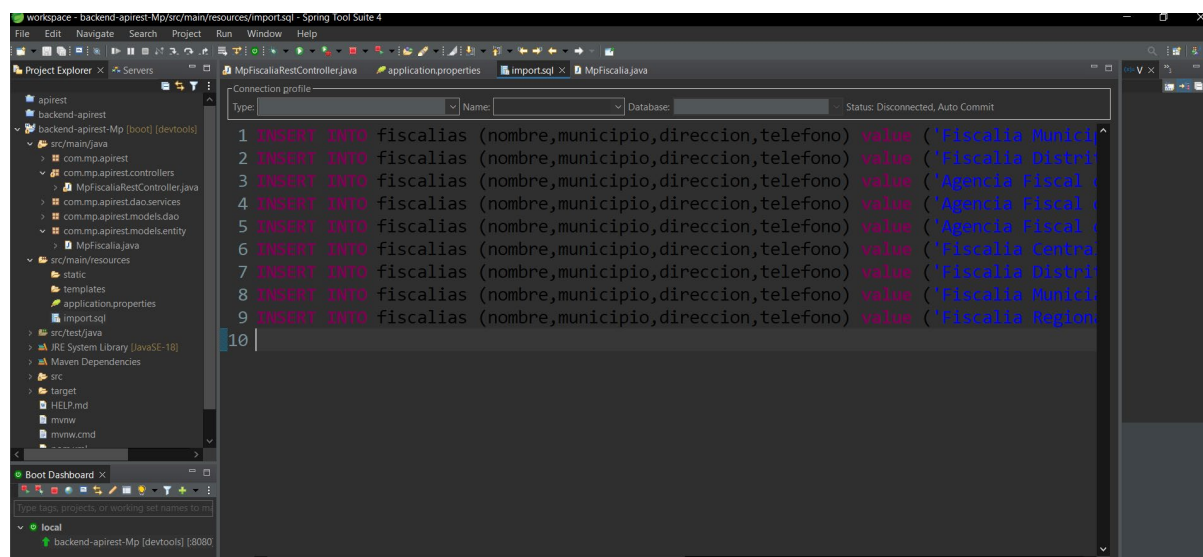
workspace - backend-apirest-Mp/src/main/resources/import.sql - Spring Tool Suite 4

File Edit Navigate Search Project Run Window Help

Project Explorer × Servers

apirest
backend-apirest
backend-apirest-Mp [boot] [devtools]
src/main/java
com.mp.apirest
com.mp.apirest.controllers
MpFiscaliaRestController.java
com.mp.apirest.dao.services
com.mp.apirest.models.dao
com.mp.apirest.models.entity
MpFiscalia.java
src/main/resources
static
templates
application.properties
import.sql
src/test/java
JRE System Library [JavaSE-18]
Maven Dependencies
src
target
HELP.md
mvnw
mvnw.cmd

Boot Dashboard ×

Type tags, projects, or working set names to m

local
backend-apirest-Mp [devtools] [:8080

MpFiscaliaRestController.java application.properties import.sql × MpFiscalia.java

Connection profile
Type: Name: Database: Status: Disconnected, Auto Commit

1 INSERT INTO fiscalias (nombre,municipio,direccion,telefono) value ('Fiscalia Municip
2 INSERT INTO fiscalias (nombre,municipio,direccion,telefono) value ('Fiscalia Distrit
3 INSERT INTO fiscalias (nombre,municipio,direccion,telefono) value ('Agencia Fiscal
4 INSERT INTO fiscalias (nombre,municipio,direccion,telefono) value ('Agencia Fiscal
5 INSERT INTO fiscalias (nombre,municipio,direccion,telefono) value ('Agencia Fiscal
6 INSERT INTO fiscalias (nombre,municipio,direccion,telefono) value ('Fiscalia Centra
7 INSERT INTO fiscalias (nombre,municipio,direccion,telefono) value ('Fiscalia Distrit
8 INSERT INTO fiscalias (nombre,municipio,direccion,telefono) value ('Fiscalia Municip
9 INSERT INTO fiscalias (nombre,municipio,direccion,telefono) value ('Fiscalia Region
10